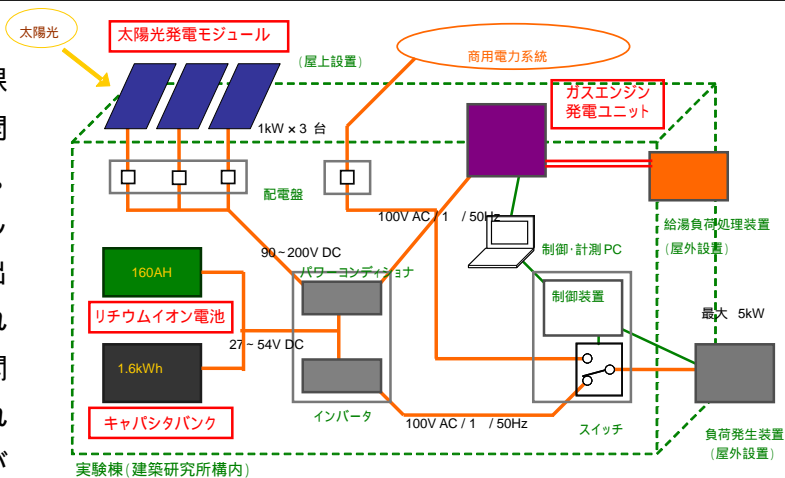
太陽光

太陽光発電モジュール

(屋上設置)

商用電力系統

ガスエンジン
発電ユニット

1kW × 3 台

配電盤

100V AC / 1 / 50Hz

給湯負荷処理装置
(屋外設置)

90 ~ 200V DC

160AH

パワーコンディショナ

制御・計測PC

制御装置

最大 5kW

リチウムイオン電池

27 ~ 54V DC

1.6kWh

キャパシタバンク

インバータ

100V AC / 1 / 50Hz

スイッチ

負荷発生装置
(屋外設置)

実験棟(建築研究所構内)